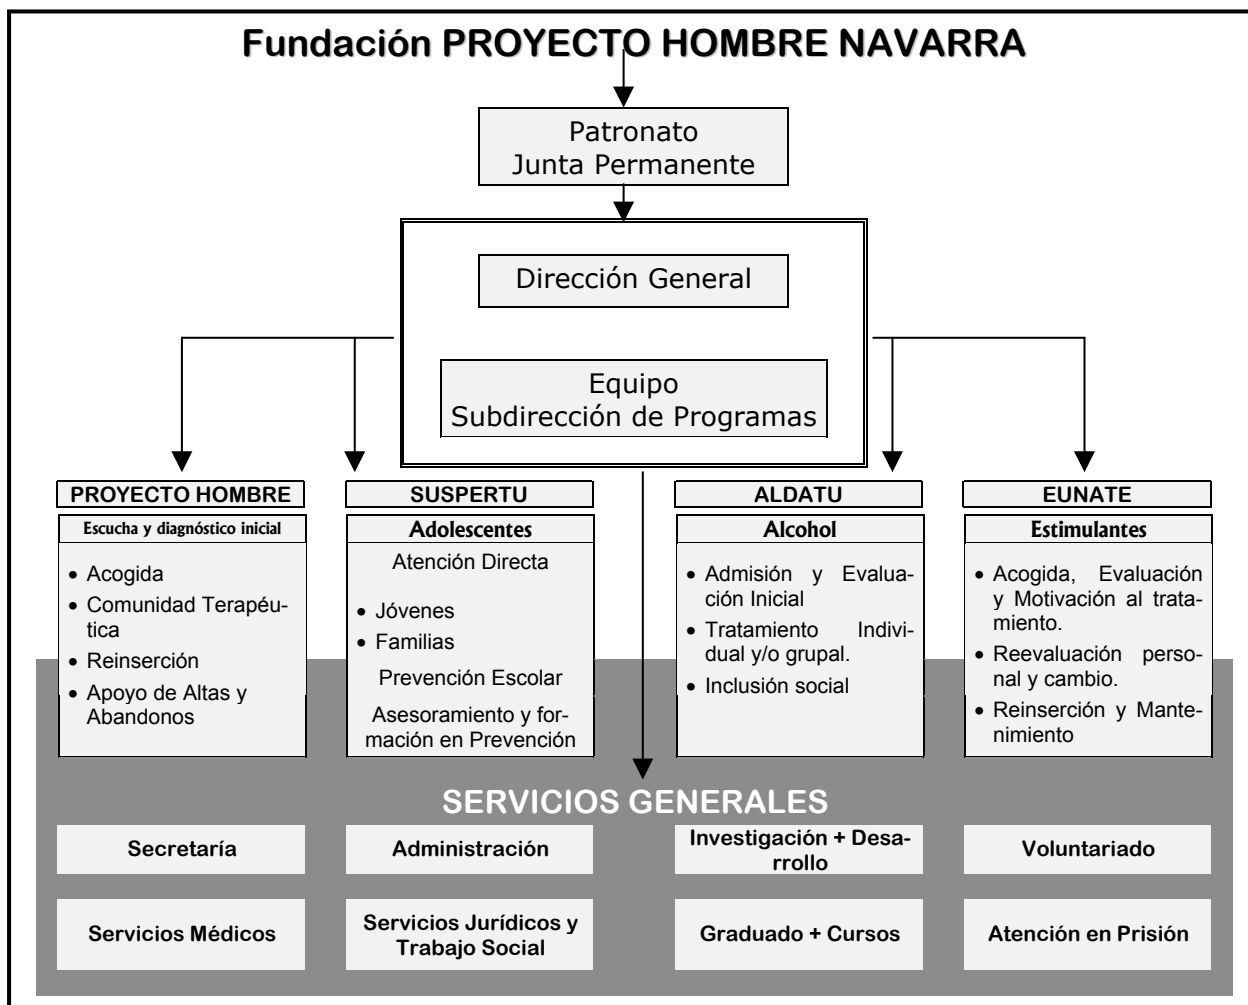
Fundación PROYECTO HOMBRE NAVARRA

Patronato
Junta Permanente

Dirección General

Equipo
Subdirección de Programas

PROYECTO HOMBRE

Escucha y diagnóstico inicial

- Acogida
- Comunidad Terapéutica
- Reinserción
- Apoyo de Altas y Abandonos

SUSPERTU

Adolescentes

Atención Directa

- Jóvenes
- Familias

Prevención Escolar

Asesoramiento y formación en Prevención

ALDATU

Alcohol

- Admisión y Evaluación Inicial
- Tratamiento Individual y/o grupal.
- Inclusión social

EUNATE

Estimulantes

- Acogida, Evaluación y Motivación al tratamiento.
- Reevaluación personal y cambio.
- Reinserción y Mantenimiento

SERVICIOS GENERALES

Secretaría

Administración

Investigación + Desarrollo

Voluntariado

Servicios Médicos

Servicios Jurídicos y Trabajo Social

Graduado + Cursos

Atención en Prisión